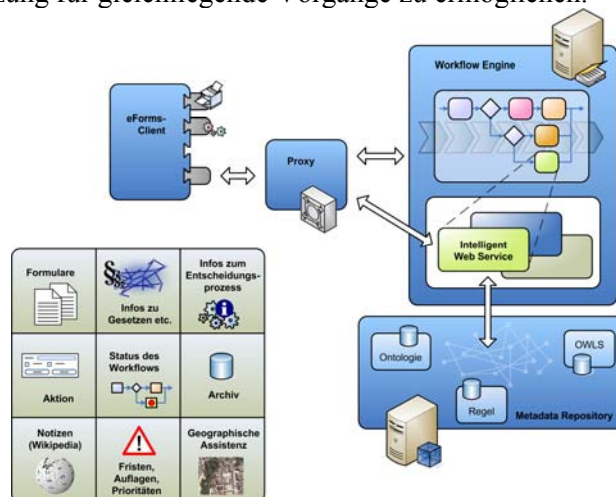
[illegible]ung für gleichliegende Vorgänge zu ermöglichen.

eForms-Client

Proxy

Workflow Engine

Intelligent Web Service

Ontologie

OWLS

Regel

Metadata Repository

| Formulare | Infos zu Gesetzen etc. | Infos zum Entscheidungsprozess |
|---|---|---|
| Aktion | Status des Workflows | Archiv |
| Notizen (Wikipedia) | Fristen, Auflagen, Prioritäten | Geographische Assistenz |